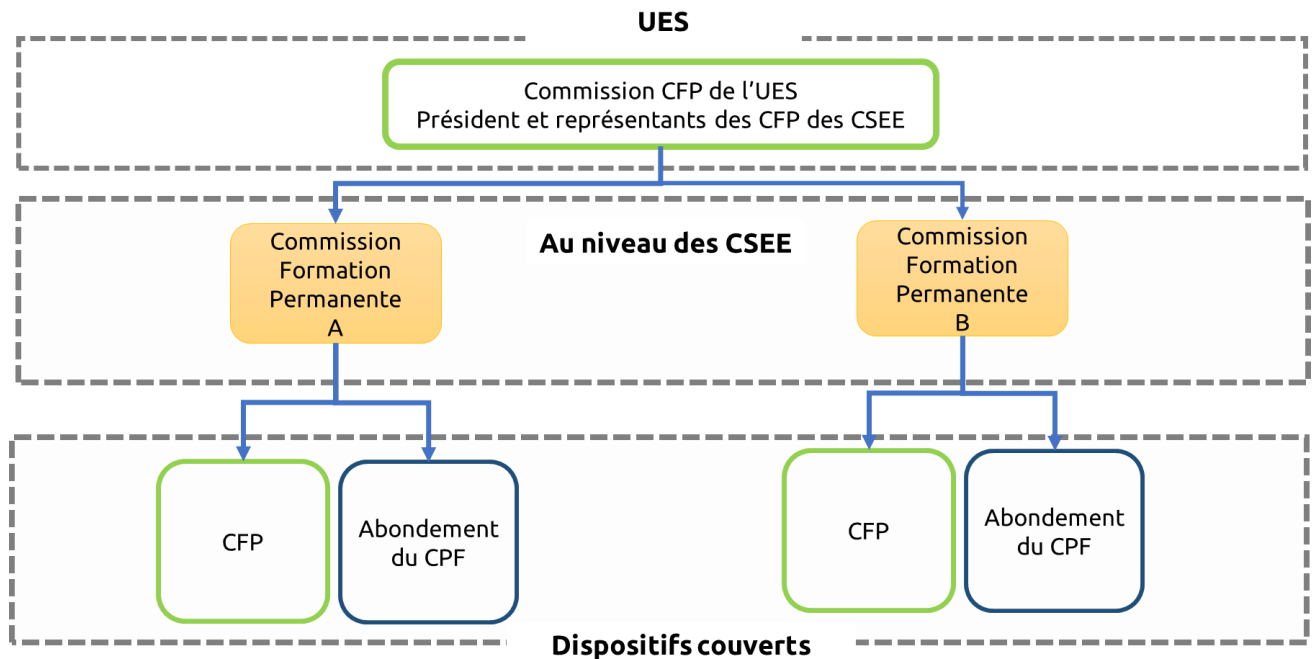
UES

Commission CFP de l’UES
Président et représentants des CFP des CSEE

Au niveau des CSEE

Commission Formation Permanente A

Commission Formation Permanente B

CFP

Abondement du CPF

CFP

Abondement du CPF

Dispositifs couverts